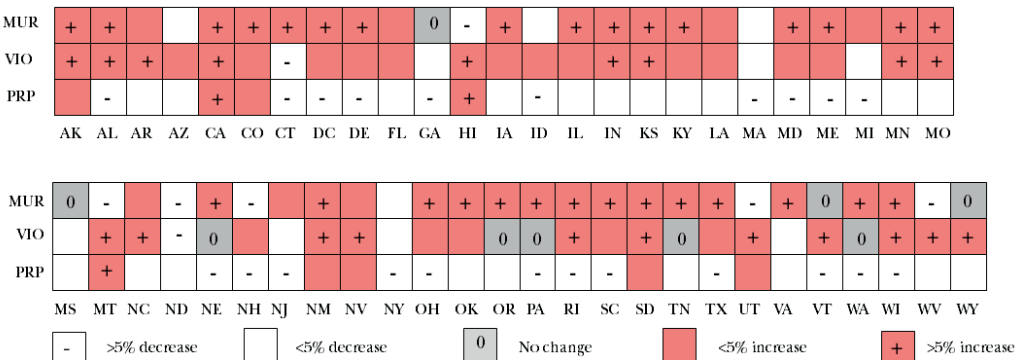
| | AK | AL | AR | AZ | CA | CO | CT | DC | DE | FL | GA | HI | IA | ID | IL | IN | KS | KY | LA | MA | MD | ME | MI | MN | MO |
|---|---|---|---|---|---|---|---|---|---|---|---|---|---|---|---|---|---|---|---|---|---|---|---|---|---|
| MUR | + | + | | | + | + | + | + | + | | 0 | - | + | | + | + | + | + | | | + | + | | + | + |
| VIO | + | + | + | | + | | - | | | | | + | | | | + | + | | | | | | | + | + |
| PRP | | - | | | + | | - | - | - | | - | + | | - | | | | | | - | - | - | - | | |

| | MS | MT | NC | ND | NE | NH | NJ | NM | NV | NY | OH | OK | OR | PA | RI | SC | SD | TN | TX | UT | VA | VT | WA | WI | WV | WY |
|---|---|---|---|---|---|---|---|---|---|---|---|---|---|---|---|---|---|---|---|---|---|---|---|---|---|---|
| MUR | 0 | - | | - | + | - | | + | | | + | + | + | + | + | + | + | + | + | - | + | 0 | + | + | - | 0 |
| VIO | | + | + | - | 0 | | | + | + | | | | 0 | 0 | + | | + | 0 | | + | | + | 0 | + | + | + |
| PRP | | + | | | - | - | - | | | - | - | | | - | - | - | | | - | | | - | - | | | |

- >5% decrease
<5% decrease
0 No change
<5% increase
+ >5% increase